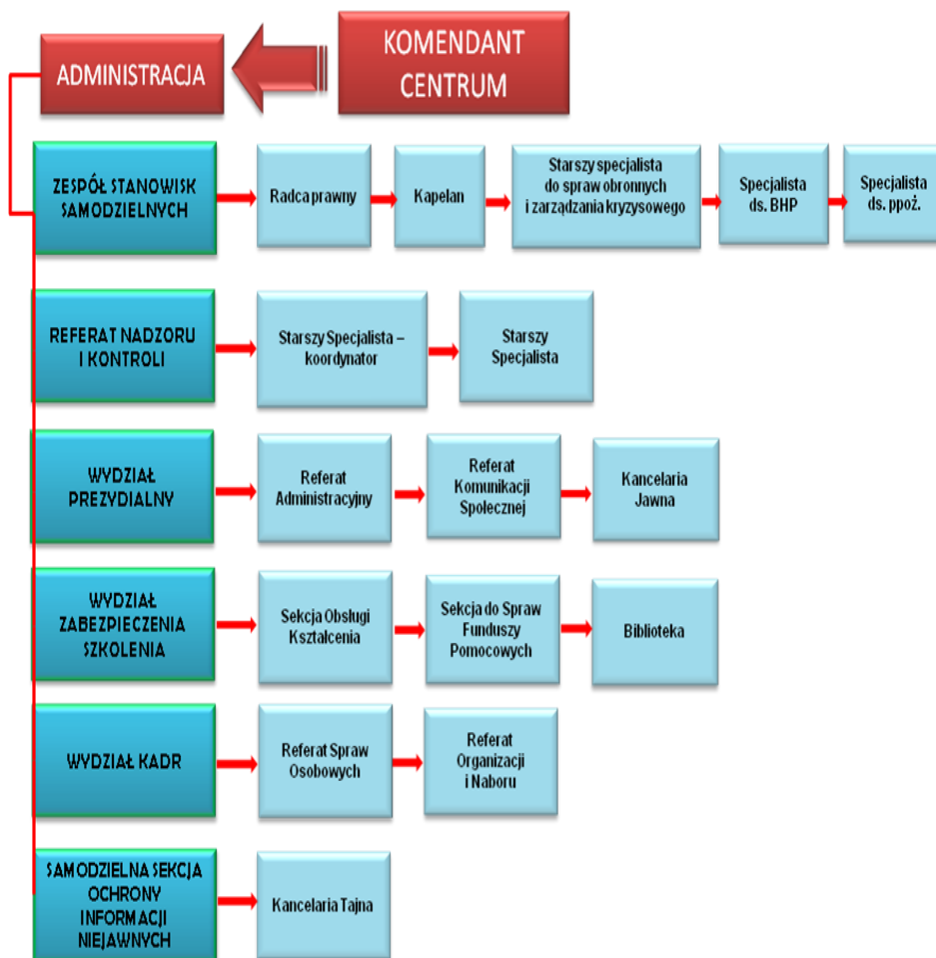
KOMENDANT CENTRUM

ADMINISTRACJA

ZESPÓŁ STANOWISK SAMODZIELNYCH

Radca prawny

Kapelan

Starszy specjalista do spraw obronnych i zarządzania kryzysowego

Specjalista ds. BHP

Specjalista ds. ppoż.

REFERAT NADZORU I KONTROLI

Starszy Specjalista – koordynator

Starszy Specjalista

WYDZIAŁ PREZYDIALNY

Referat Administracyjny

Referat Komunikacji Społecznej

Kancelaria Jawna

WYDZIAŁ ZABEZPIECZENIA SZKOLENIA

Sekcja Obsługi Kształcenia

Sekcja do Spraw Funduszy Pomocowych

Biblioteka

WYDZIAŁ KADR

Referat Spraw Osobowych

Referat Organizacji i Naboru

SAMODZIELNA SEKCJA OCHRONY INFORMACJI NIEJAWNYCH

Kancelaria Tajna